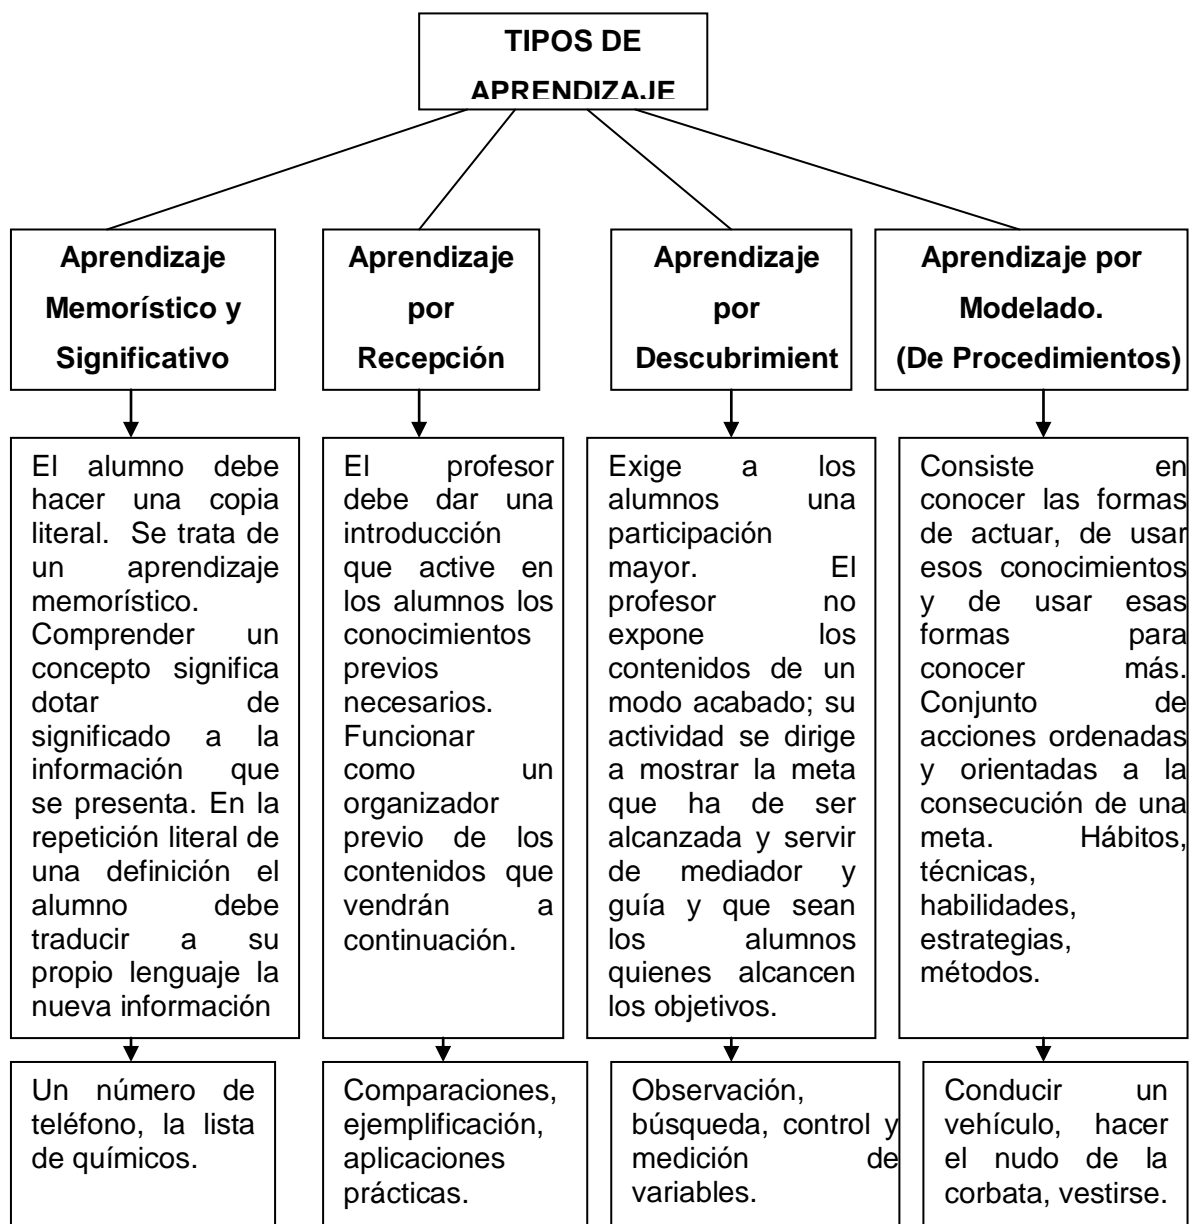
TIPOS DE APRENDIZAJE

Aprendizaje Memorístico y Significativo

El alumno debe hacer una copia literal. Se trata de un aprendizaje memorístico. Comprender un concepto significa dotar de significado a la información que se presenta. En la repetición literal de una definición el alumno debe traducir a su propio lenguaje la nueva información

Un número de teléfono, la lista de químicos.

Aprendizaje por Recepción

El profesor debe dar una introducción que active en los alumnos los conocimientos previos necesarios. Funcionar como un organizador previo de los contenidos que vendrán a continuación.

Comparaciones, ejemplificación, aplicaciones prácticas.

Aprendizaje por Descubrimient

Exige a los alumnos una participación mayor. El profesor no expone los contenidos de un modo acabado; su actividad se dirige a mostrar la meta que ha de ser alcanzada y servir de mediador y guía y que sean los alumnos quienes alcancen los objetivos.

Observación, búsqueda, control y medición de variables.

Aprendizaje por Modelado. (De Procedimientos)

Consiste en conocer las formas de actuar, de usar esos conocimientos y de usar esas formas para conocer más. Conjunto de acciones ordenadas y orientadas a la consecución de una meta. Hábitos, técnicas, habilidades, estrategias, métodos.

Conducir un vehículo, hacer el nudo de la corbata, vestirse.